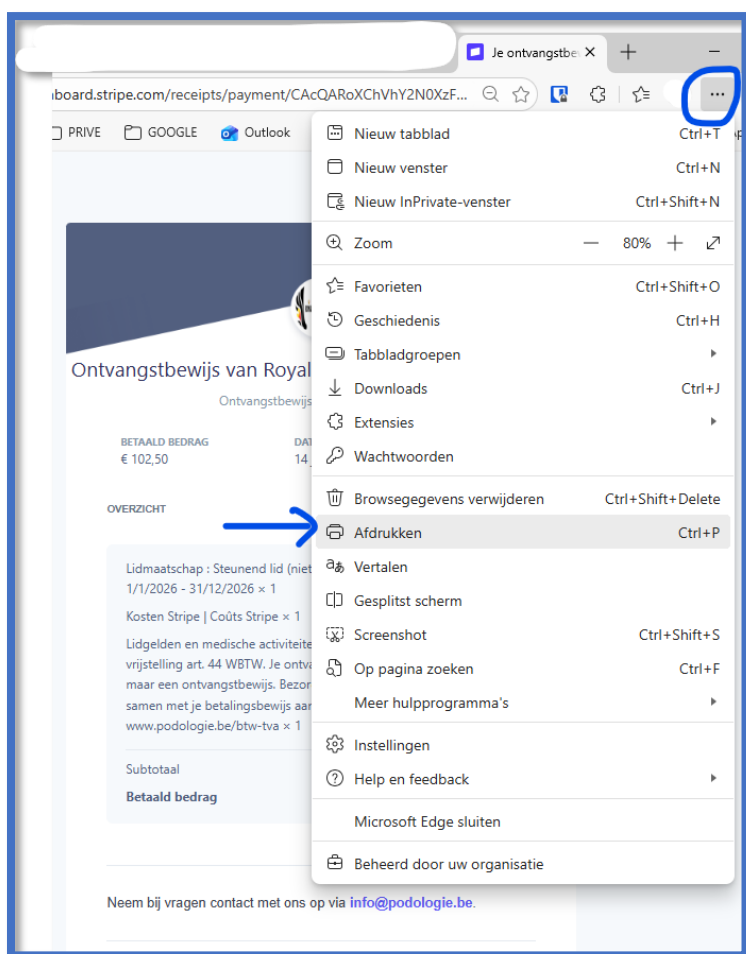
Je ontvangstbe ×

board.stripe.com/receipts/payment/CAcQARoXChVhY2N0XzF...

PRIVE GOOGLE Outlook

Nieuw tabblad Ctrl+T
Nieuw venster Ctrl+N
Nieuw InPrivate-venster Ctrl+Shift+N
Zoom — 80% +
Favorieten Ctrl+Shift+O
Geschiedenis Ctrl+H
Tabbladgroepen
Downloads Ctrl+J
Extensies
Wachtwoorden
Browsegegevens verwijderen Ctrl+Shift+Delete
Afdrukken Ctrl+P
Vertalen
Gesplitst scherm
Screenshot Ctrl+Shift+S
Op pagina zoeken Ctrl+F
Meer hulpprogramma's
Instellingen
Help en feedback
Microsoft Edge sluiten
Beheerd door uw organisatie

Ontvangstbewijs van Royal

Ontvangstbewijs

BETAALD BEDRAG
€ 102,50

DAT
14

OVERZICHT

Lidmaatschap : Steunend lid (niet
1/1/2026 - 31/12/2026 × 1

Kosten Stripe | Coûts Stripe × 1

Lidgelden en medische activiteite
vrijstelling art. 44 WBTW. Je ontva
maar een ontvangstbewijs. Bezor
samen met je betalingsbewijs aar
www.podologie.be/btw-tva × 1

Subtotaal

Betaald bedrag

Neem bij vragen contact met ons op via info@podologie.be.